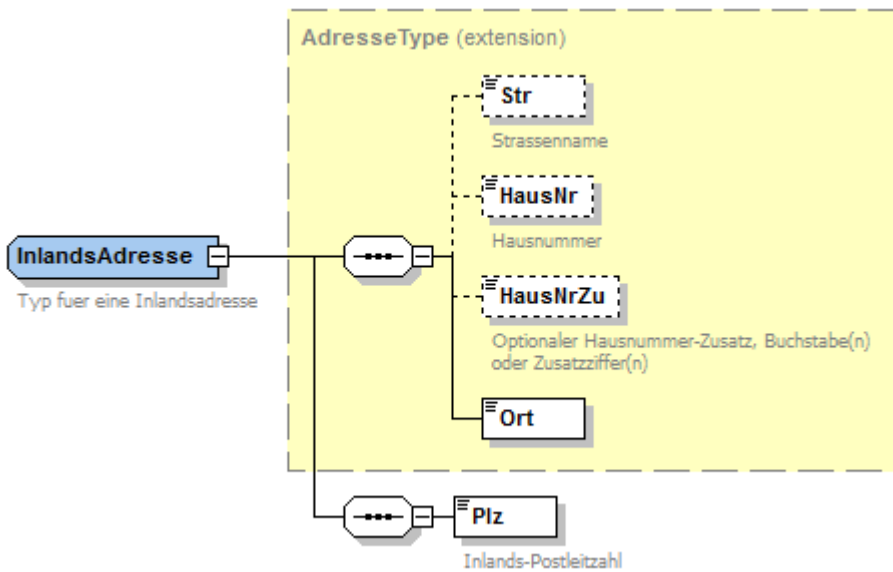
AdresseType (extension)

Str

Strassenname

HausNr

Hausnummer

InlandsAdresse

Typ fuer eine Inlandsadresse

HausNrZu

Optionaler Hausnummer-Zusatz, Buchstabe(n) oder Zusatzziffer(n)

Ort

Plz

Inlands-Postleitzahl